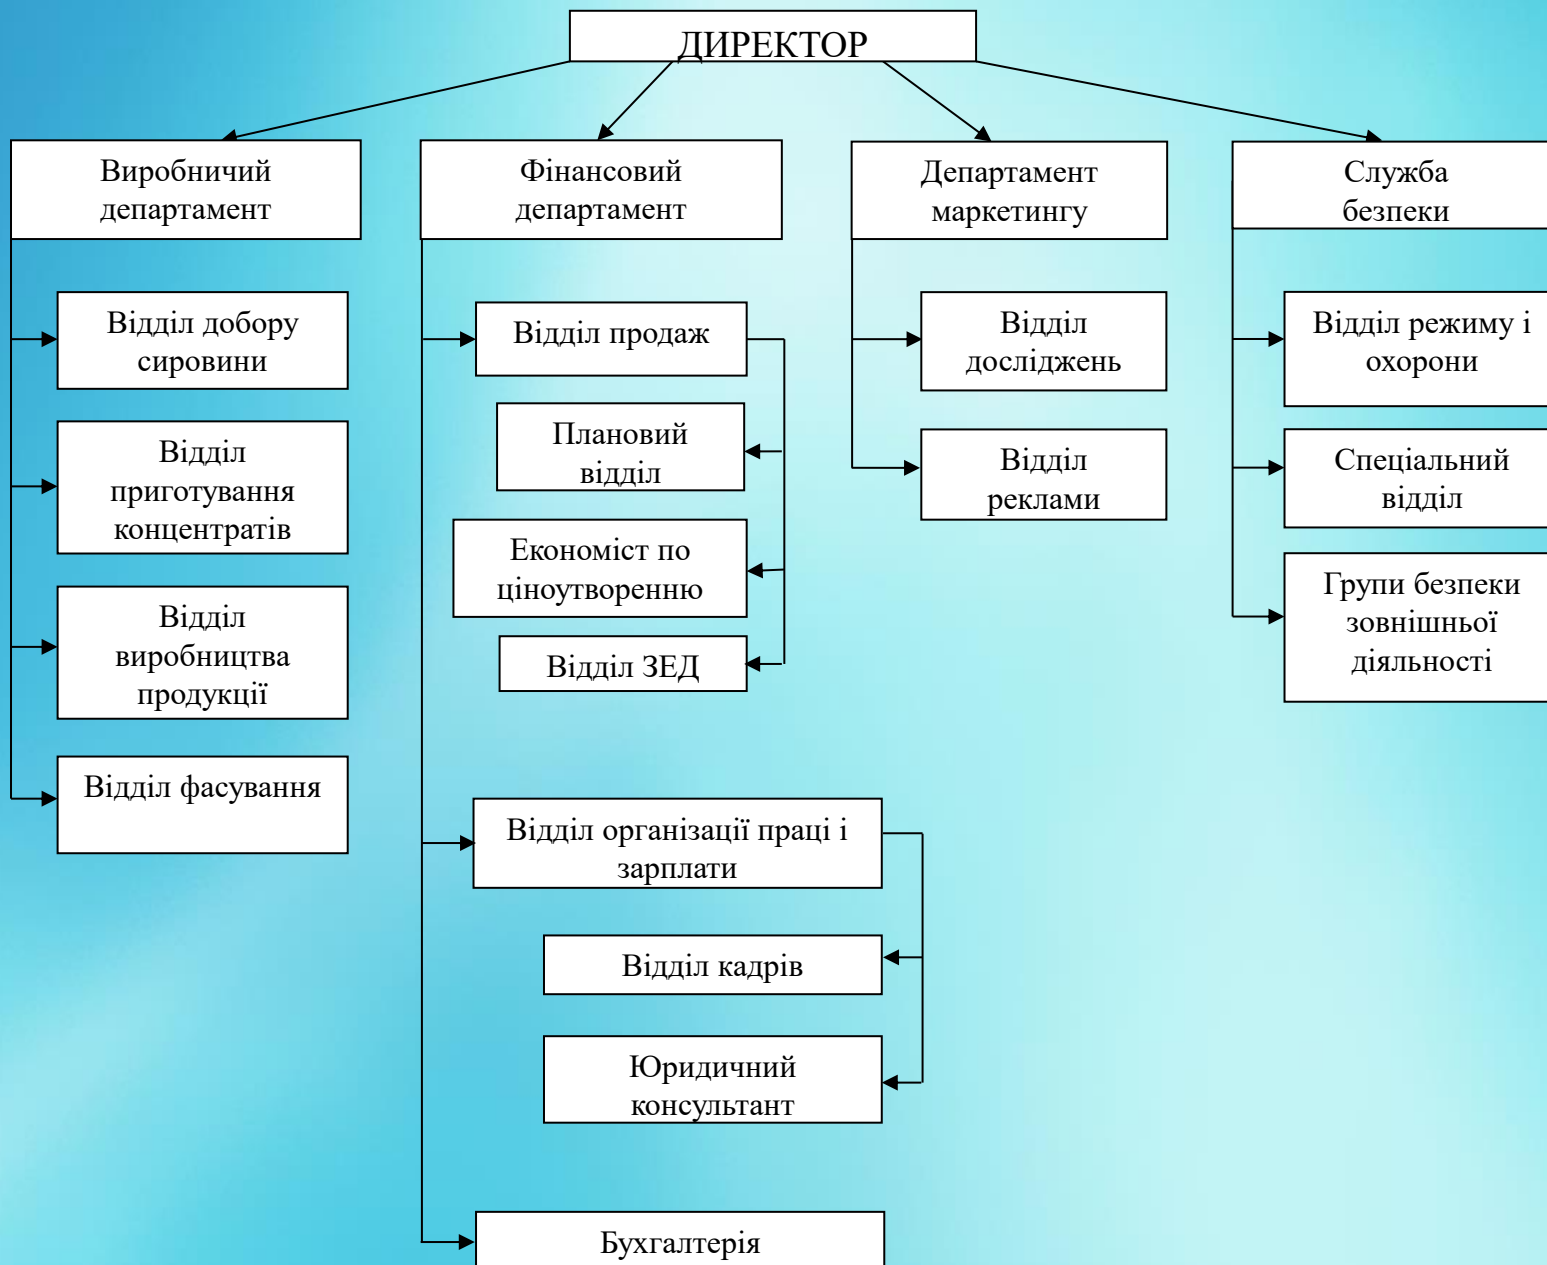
ДИРЕКТОР

Виробничий департамент

Відділ добору сировини

Відділ приготування концентратів

Відділ виробництва продукції

Відділ фасування

Фінансовий департамент

Відділ продаж

Плановий відділ

Економіст по ціноутворенню

Відділ ЗЕД

Відділ організації праці і зарплати

Відділ кадрів

Юридичний консультант

Бухгалтерія

Департамент маркетингу

Відділ досліджень

Відділ реклами

Служба безпеки

Відділ режиму і охорони

Спеціальний відділ

Групи безпеки зовнішньої діяльності